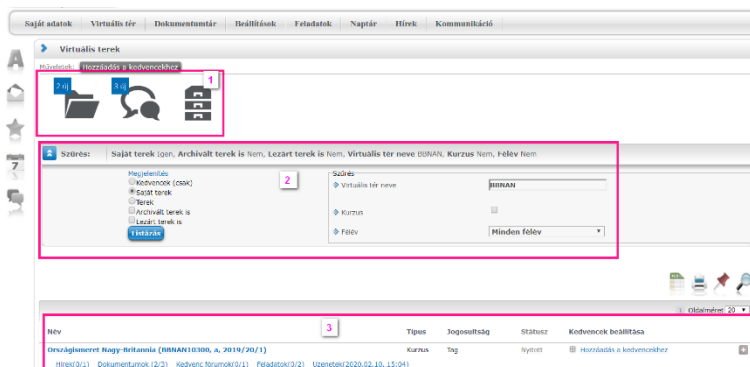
Saját adatok | Virtuális tér | Dokumentumtár | Beállítások | Feladatok | Naptár | Hírek | Kommunikáció

Virtuális terek

Műveletek Hozzáadás a kedvencekhez

1

2 új

3 új

7

Szűrés: Saját terek Igen, Archivált terek is Nem, Lezárt terek is Nem, Virtuális tér neve BBNAN, Kurzus Nem, Félév Nem

2

Megjelenítés
Kedvencek (csak)
Saját terek
Terek
Archivált terek is
Lezárt terek is
Listázás

Szűrés
Virtuális tér neve BBNAN
Kurzus
Félév Minden félév

Oldalméret: 20

3

| Név | Típus | Jogosultság | Státusz | Kedvencek beállítása |
|---|---|---|---|---|
| Országismeret Nagy-Britannia (BBNAN10300, a, 2019/20/1) | Kurzus | Tag | Nyitott | Hozzáadás a kedvencekhez |

Hírek(0/1) Dokumentumok (2/3) Kedvenc fórumok(0/1) Feladatok(0/2) Üzenetek(2020.02.10. 15:04)